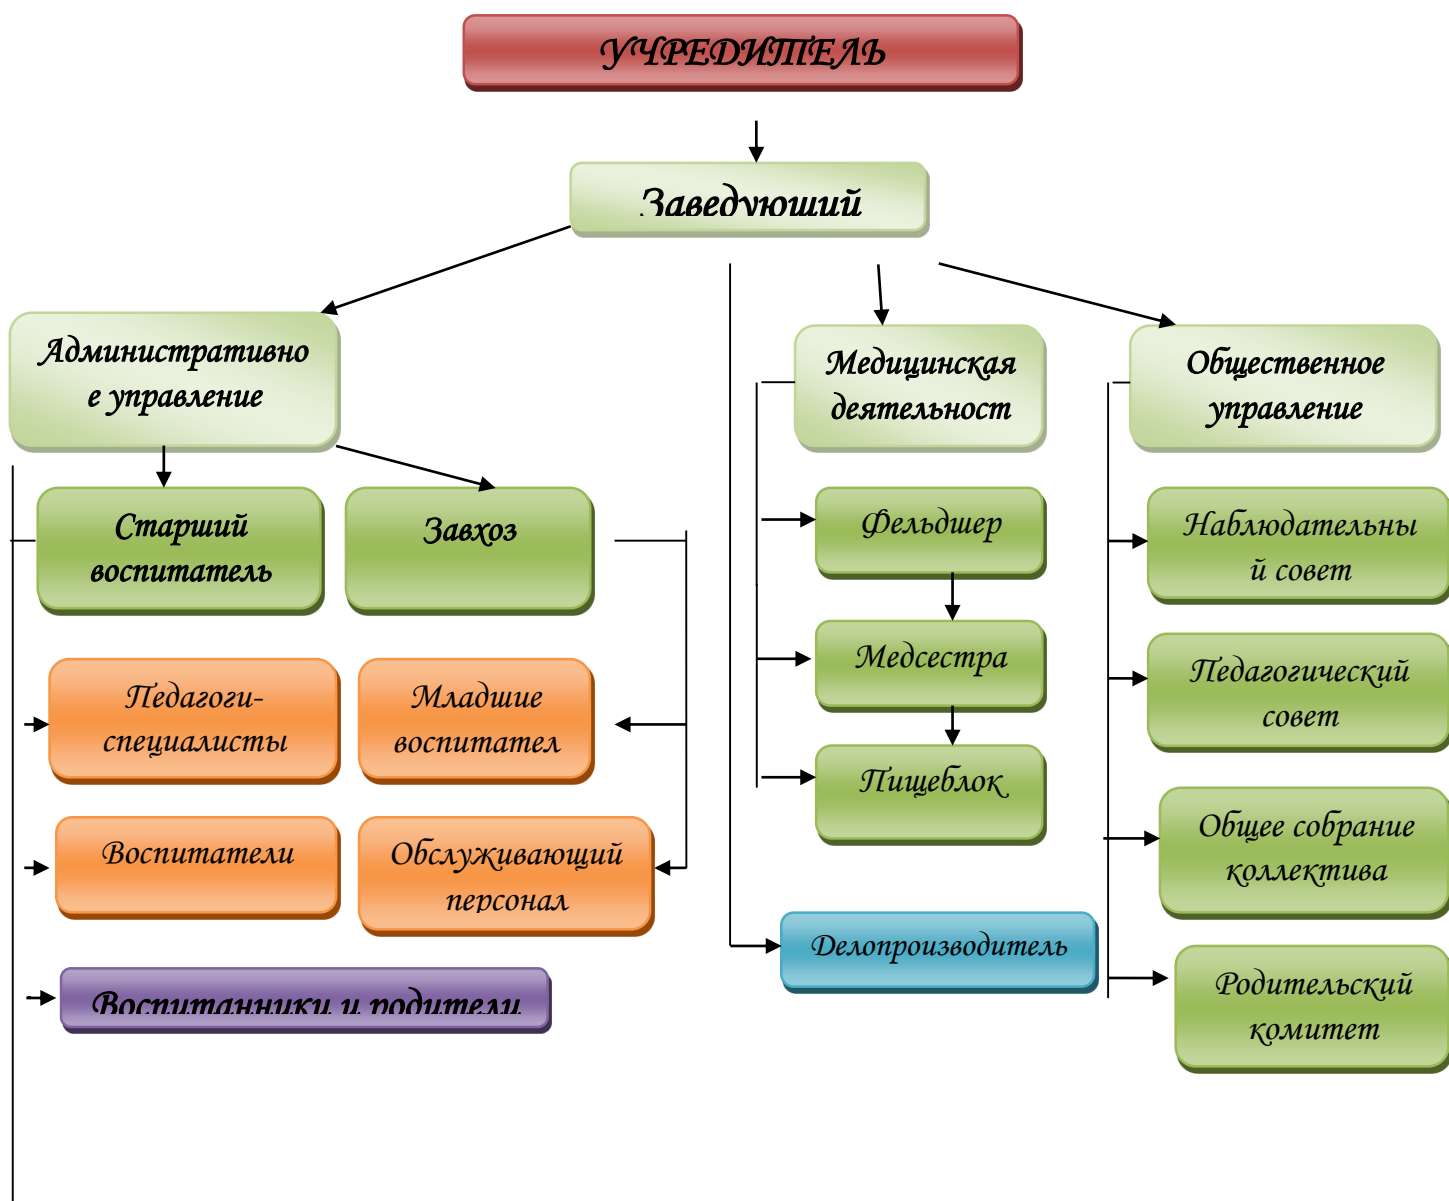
УЧРЕДИТЕЛЬ

Заведующий

Административное управление

Старший воспитатель

Завхоз

Педагоги-специалисты

Младшие воспитател

Воспитатели

Обслуживающий персонал

Воспитанники и родители

Медицинская деятельност

Фельдшер

Медсестра

Пищеблок

Делопроизводитель

Общественное управление

Наблюдательный совет

Педагогический совет

Общее собрание коллектива

Родительский комитет